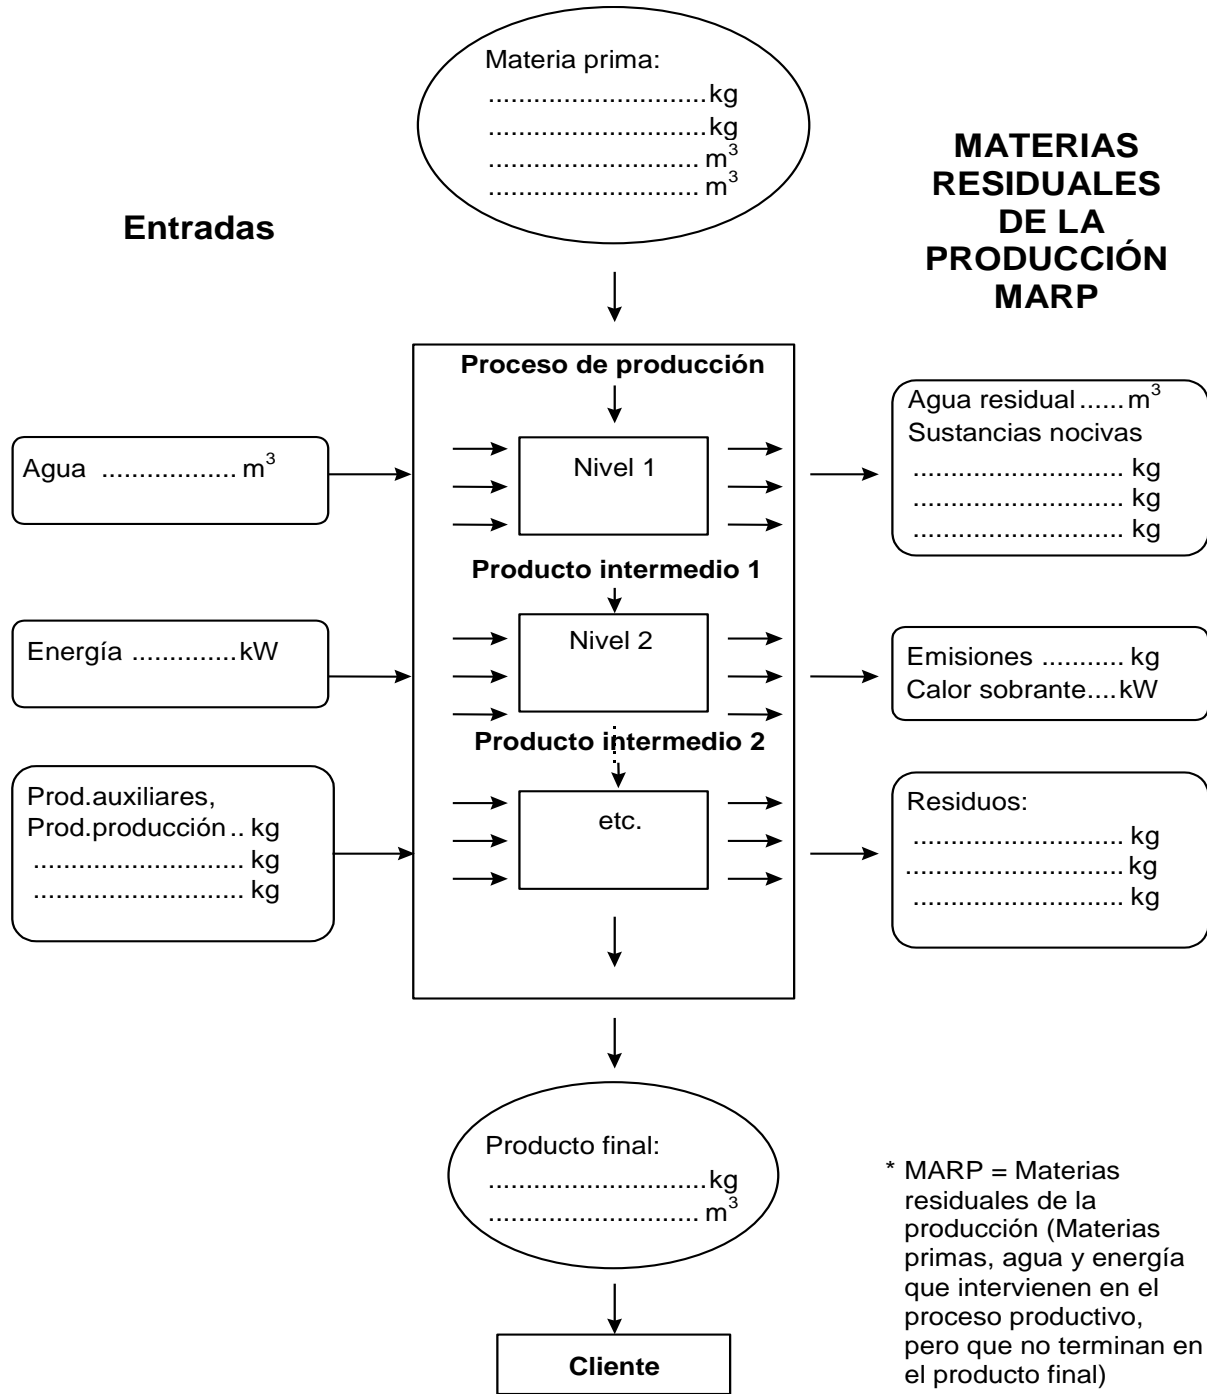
Materia prima:
..............................kg
..............................kg
.............................. $m^3$
.............................. $m^3$

Entradas

MATERIAS RESIDUALES DE LA PRODUCCIÓN MARP

Proceso de producción

Agua .................. $m^3$

Nivel 1

Agua residual...... $m^3$
Sustancias nocivas
.............................. kg
.............................. kg
.............................. kg

Producto intermedio 1

Energía ..............kW

Nivel 2

Emisiones ........... kg
Calor sobrante....kW

Producto intermedio 2

Prod.auxiliares,
Prod.producción .. kg
.............................. kg
.............................. kg

etc.

Residuos:
.............................. kg
.............................. kg
.............................. kg

Producto final:
..............................kg
.............................. $m^3$

* MARP = Materias residuales de la producción (Materias primas, agua y energía que intervienen en el proceso productivo, pero que no terminan en el producto final)

Cliente